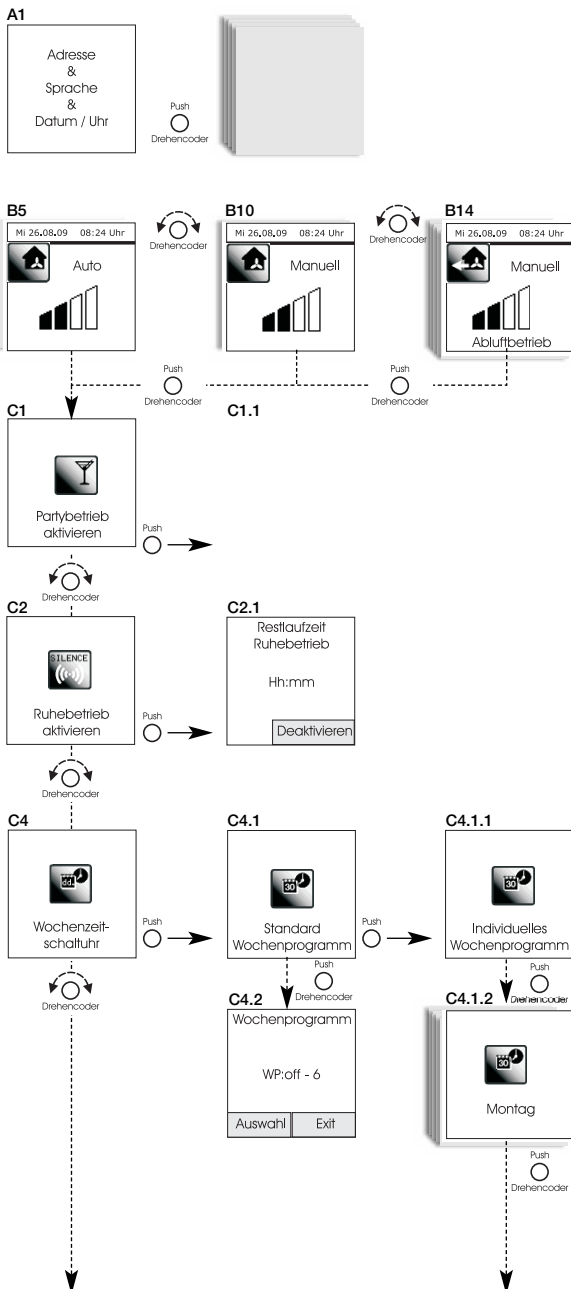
A1

Adresse
&
Sprache
&
Datum / Uhr

Push
Drehencoder

B5
Mi 26.08.09 08:24 Uhr
Auto

Drehencoder

B10
Mi 26.08.09 08:24 Uhr
Manuell

Drehencoder

B14
Mi 26.08.09 08:24 Uhr
Manuell
Abluftbetrieb

Push
Drehencoder

Push
Drehencoder

C1
Partybetrieb aktivieren

Push

C1.1

Drehencoder

C2
SILENCE
Ruhebetrieb aktivieren

Push

C2.1
Restlaufzeit Ruhebetrieb

Hh:mm

Deaktivieren

Drehencoder

C4
Wochenzeitschaltuhr

Push

C4.1
30
Standard Wochenprogramm

Push

C4.1.1
30
Individuelles Wochenprogramm

Drehencoder

Push
Drehencoder

C4.2
Wochenprogramm

WP:off - 6

Auswahl
Exit

Push
Drehencoder

C4.1.2
30
Montag

Push
Drehencoder